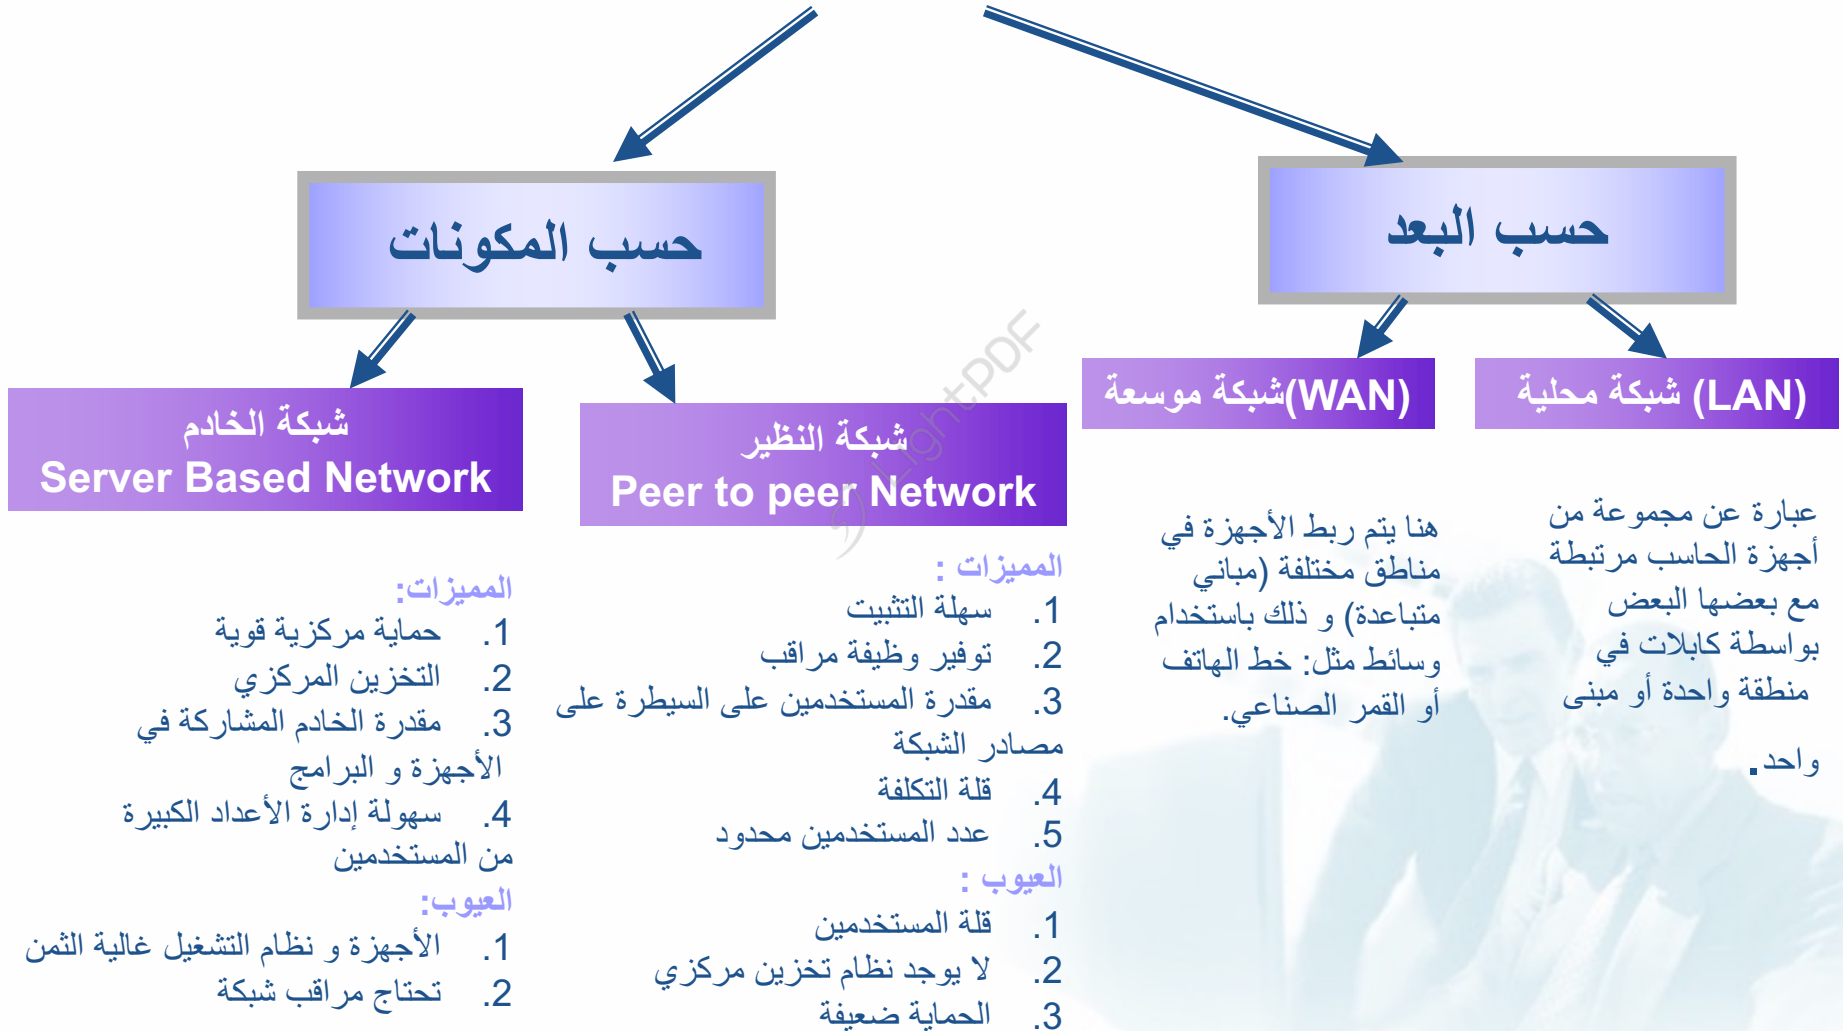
حسب البعد

حسب المكونات

شبكة محلية (LAN)

شبكة موسعة(WAN)

شبكة النظير
Peer to peer Network

شبكة الخادم
Server Based Network

عبارة عن مجموعة من أجهزة الحاسب مرتبطة مع بعضها البعض بواسطة كابلات في منطقة واحدة أو مبنى واحد.

هنا يتم ربط الأجهزة في مناطق مختلفة (مباني متباعدة) و ذلك باستخدام وسائط مثل: خط الهاتف أو القمر الصناعي.

المميزات :
1. سهلة التثبيت
2. توفير وظيفة مراقب
3. مقدرة المستخدمين على السيطرة على مصادر الشبكة
4. قلة التكلفة
5. عدد المستخدمين محدود
العيوب :
1. قلة المستخدمين
2. لا يوجد نظام تخزين مركزي
3. الحماية ضعيفة

المميزات:
1. حماية مركزية قوية
2. التخزين المركزي
3. مقدرة الخادم المشاركة في الأجهزة و البرامج
4. سهولة إدارة الأعداد الكبيرة من المستخدمين
العيوب:
1. الأجهزة و نظام التشغيل غالية الثمن
2. تحتاج مراقب شبكة

LightPDF